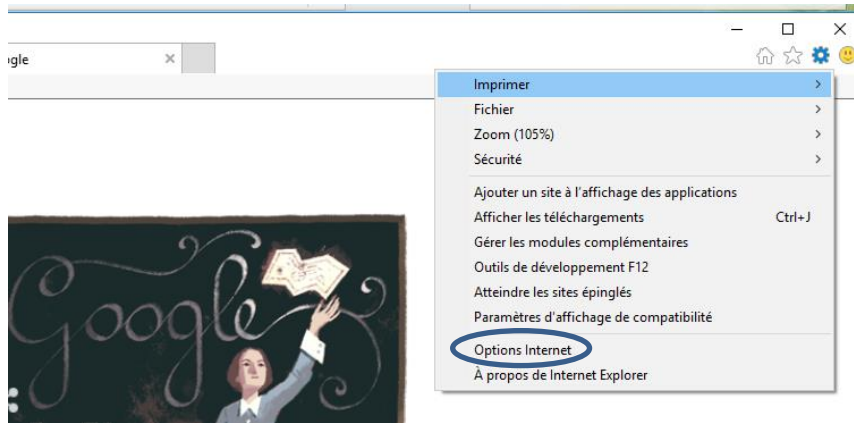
ogle

Imprimer
Fichier
Zoom (105%)
Sécurité
Ajouter un site à l'affichage des applications
Afficher les téléchargements Ctrl+J
Gérer les modules complémentaires
Outils de développement F12
Atteindre les sites épinglés
Paramètres d'affichage de compatibilité
Options Internet
À propos de Internet Explorer

Google